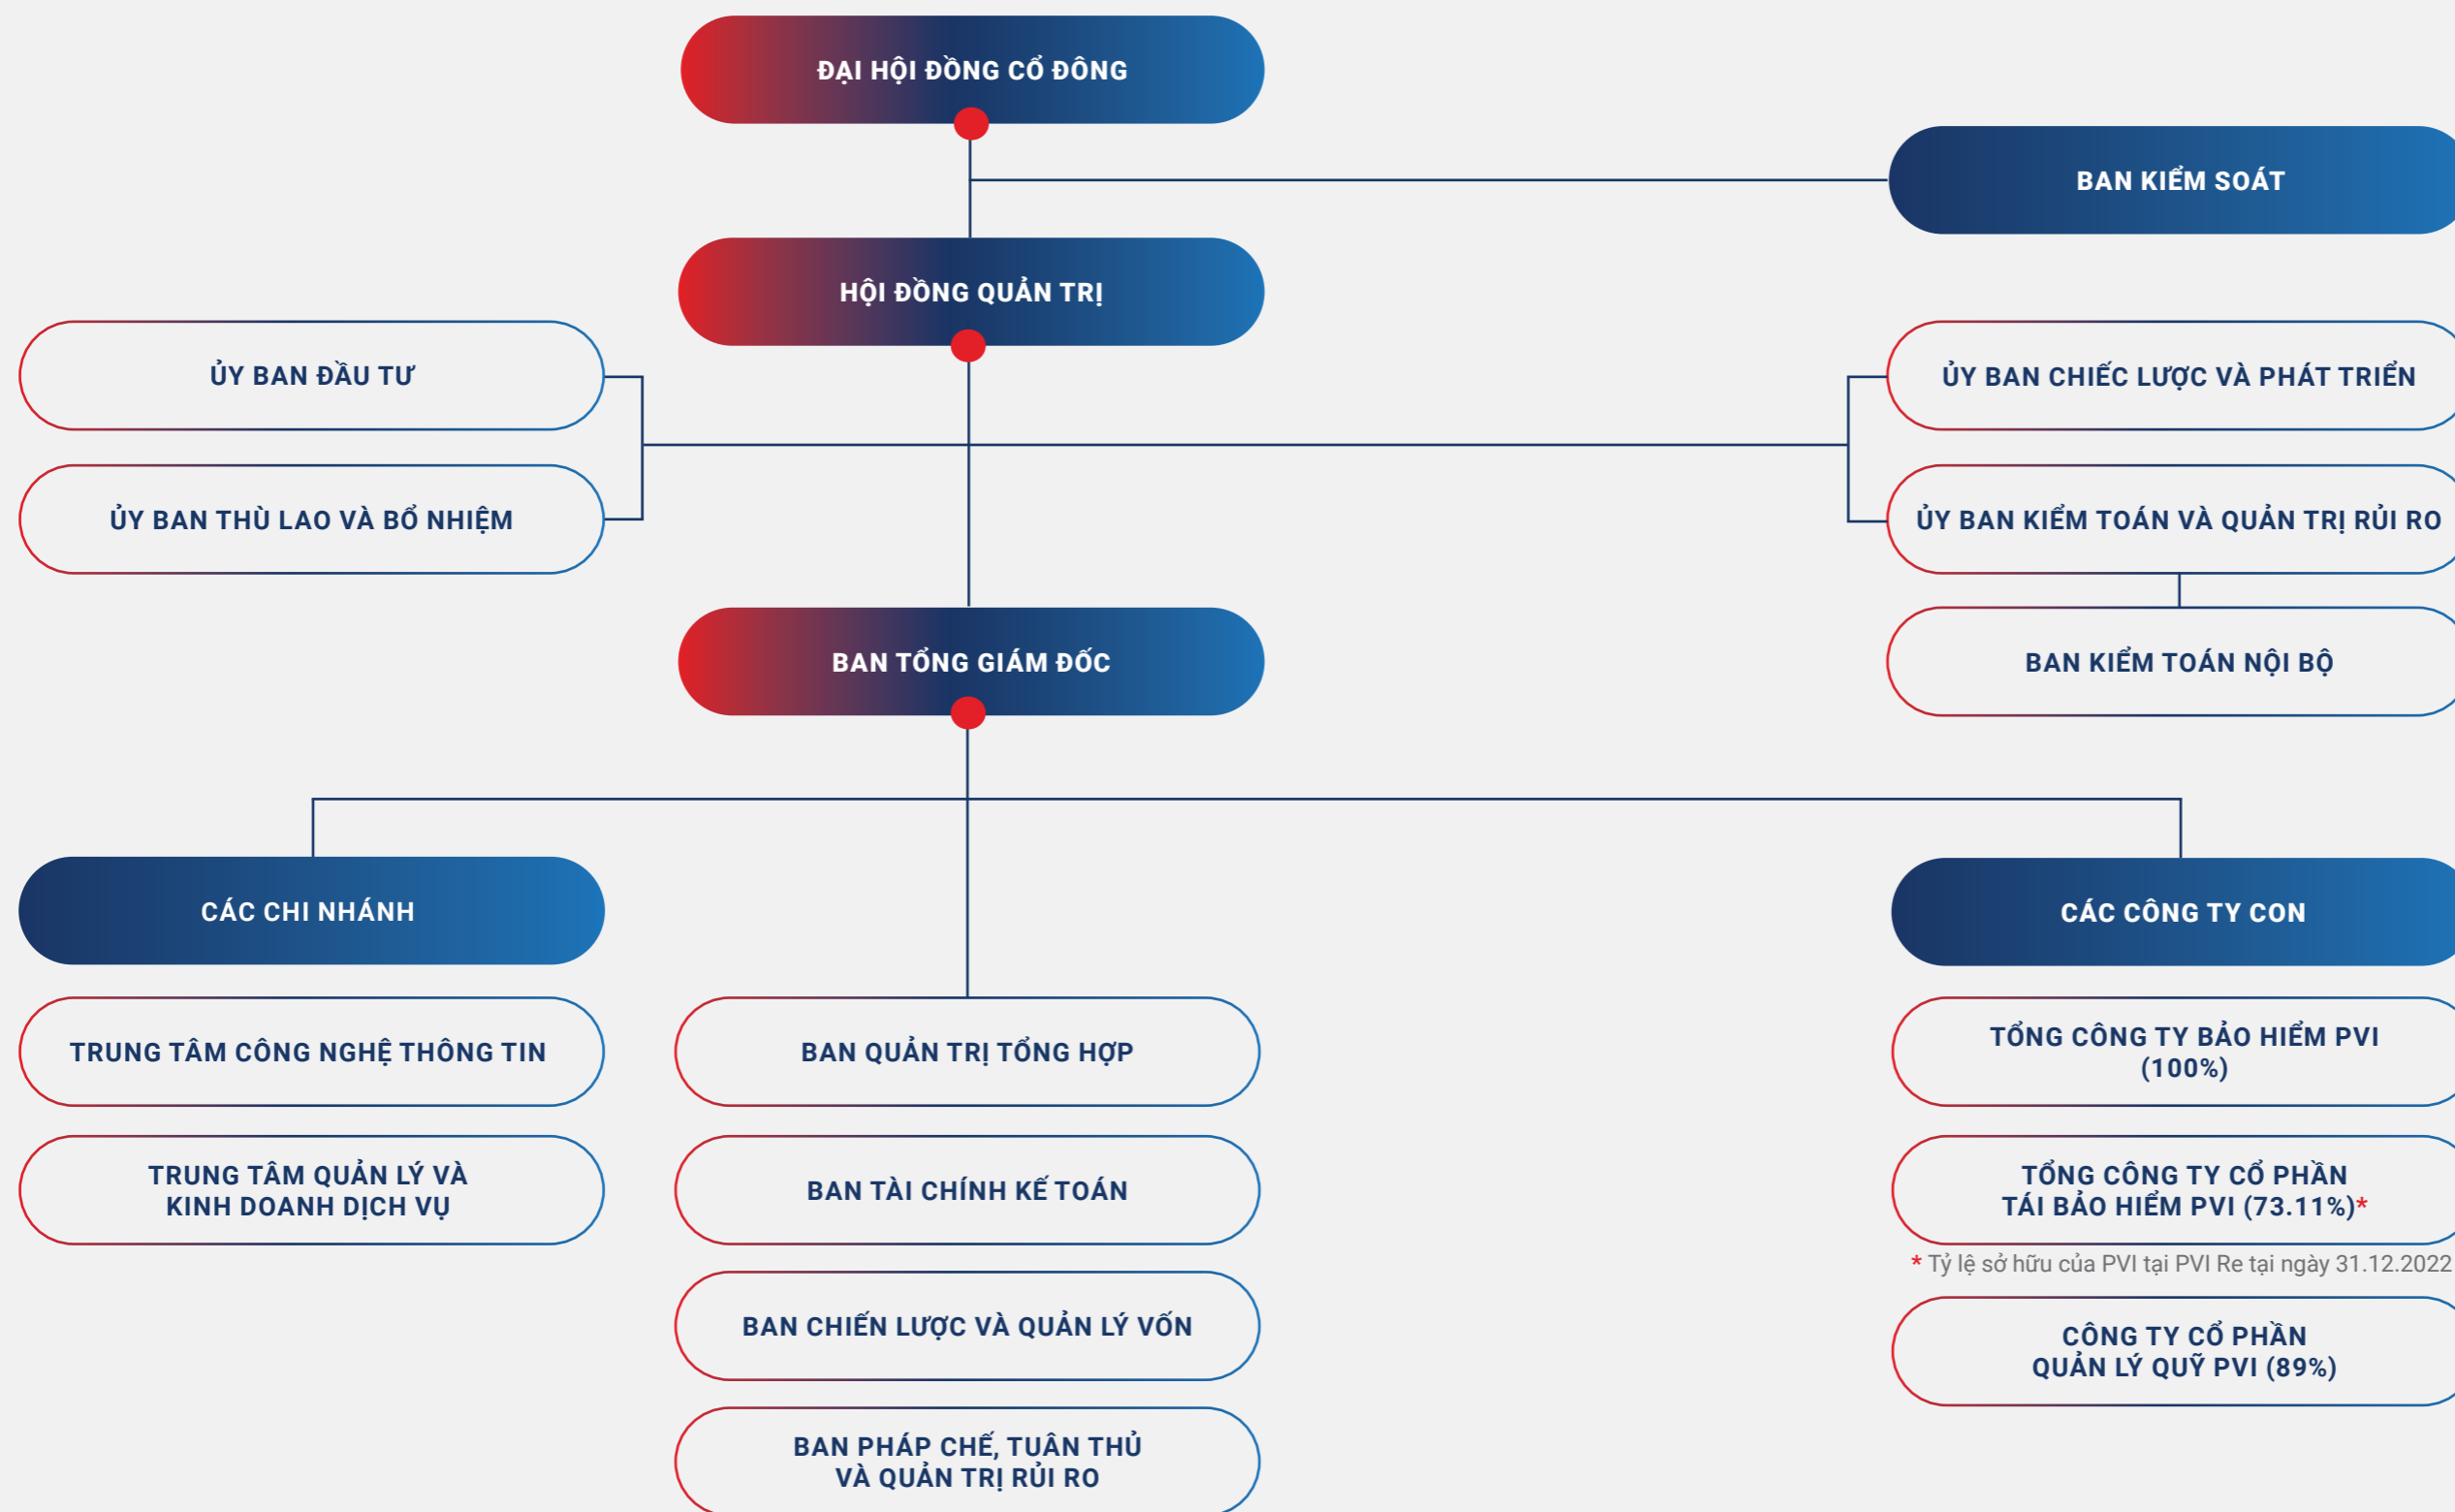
ĐẠI HỘI ĐỒNG CỔ ĐÔNG

BAN KIỂM SOÁT

HỘI ĐỒNG QUẢN TRỊ

ỦY BAN ĐẦU TƯ

ỦY BAN THÙ LAO VÀ BỔ NHIỆM

ỦY BAN CHIẾC LƯỢC VÀ PHÁT TRIỂN

ỦY BAN KIỂM TOÁN VÀ QUẢN TRỊ RỦI RO

BAN KIỂM TOÁN NỘI BỘ

BAN TỔNG GIÁM ĐỐC

CÁC CHI NHÁNH

TRUNG TÂM CÔNG NGHỆ THÔNG TIN

TRUNG TÂM QUẢN LÝ VÀ KINH DOANH DỊCH VỤ

BAN QUẢN TRỊ TỔNG HỢP

BAN TÀI CHÍNH KẾ TOÁN

BAN CHIẾN LƯỢC VÀ QUẢN LÝ VỐN

BAN PHÁP CHẾ, TUÂN THỦ VÀ QUẢN TRỊ RỦI RO

CÁC CÔNG TY CON

TỔNG CÔNG TY BẢO HIỂM PVI (100%)

TỔNG CÔNG TY CỔ PHẦN TÁI BẢO HIỂM PVI (73.11%)*

* Tỷ lệ sở hữu của PVI tại PVI Re tại ngày 31.12.2022

CÔNG TY CỔ PHẦN QUẢN LÝ QUỸ PVI (89%)